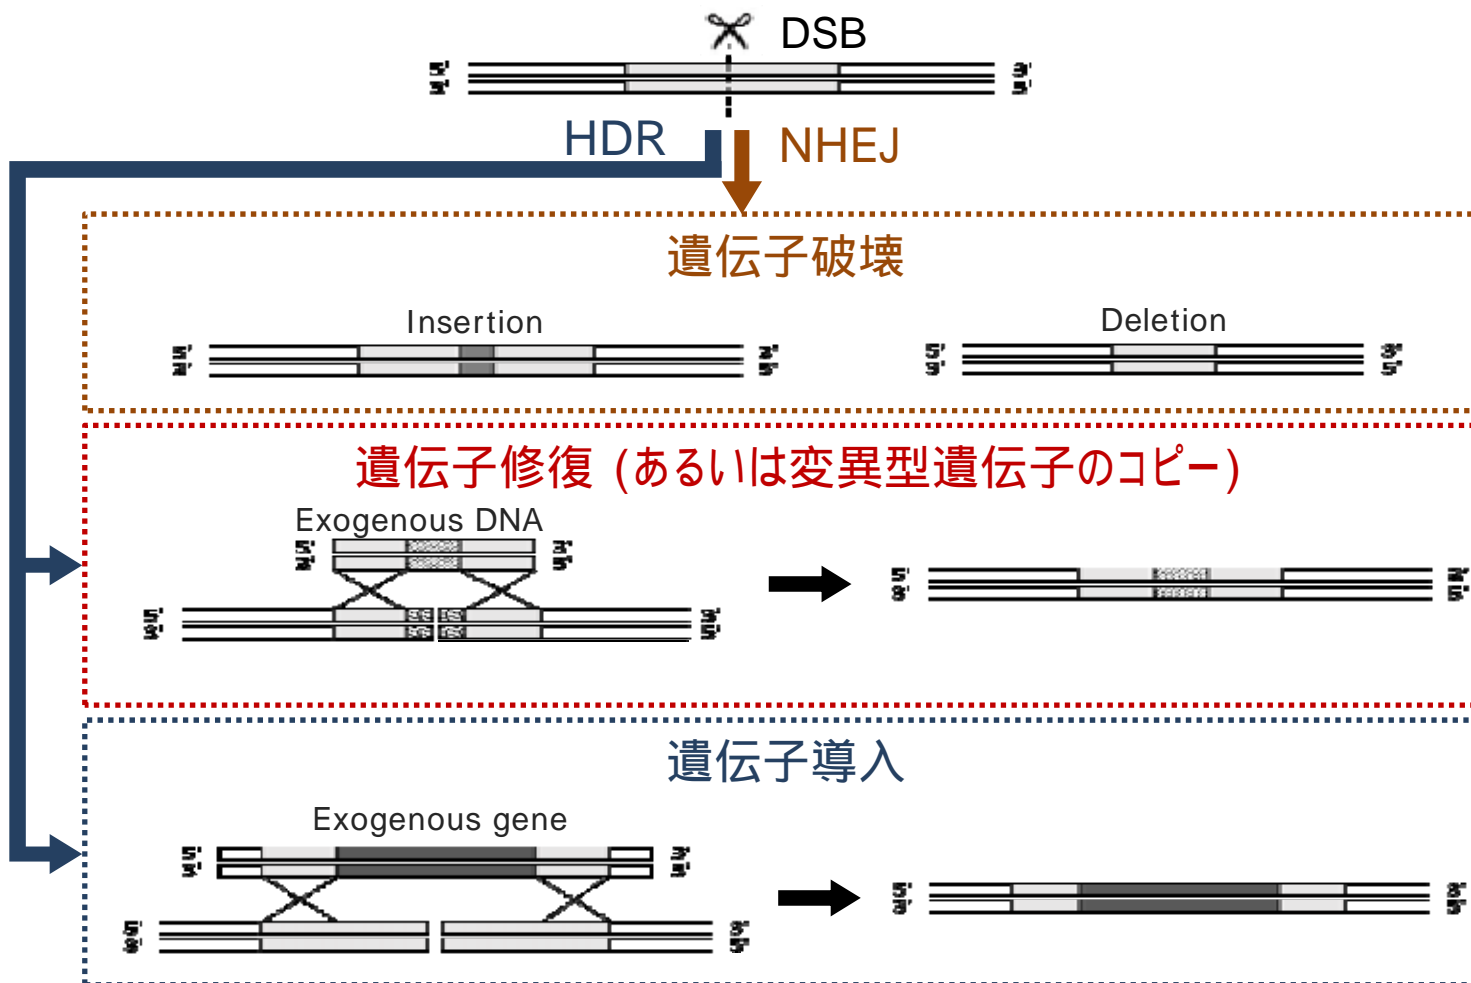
DSB

5'
3'

3'
5'

HDR

NHEJ

遺伝子破壊

Insertion

5'
3'

3'
5'

Deletion

5'
3'

3'
5'

遺伝子修復 (あるいは変異型遺伝子のコピー)

Exogenous DNA

5'
3'

3'
5'

5'
3'

3'
5'

5'
3'

3'
5'

遺伝子導入

Exogenous gene

5'
3'

3'
5'

5'
3'

3'
5'

5'
3'

3'
5'